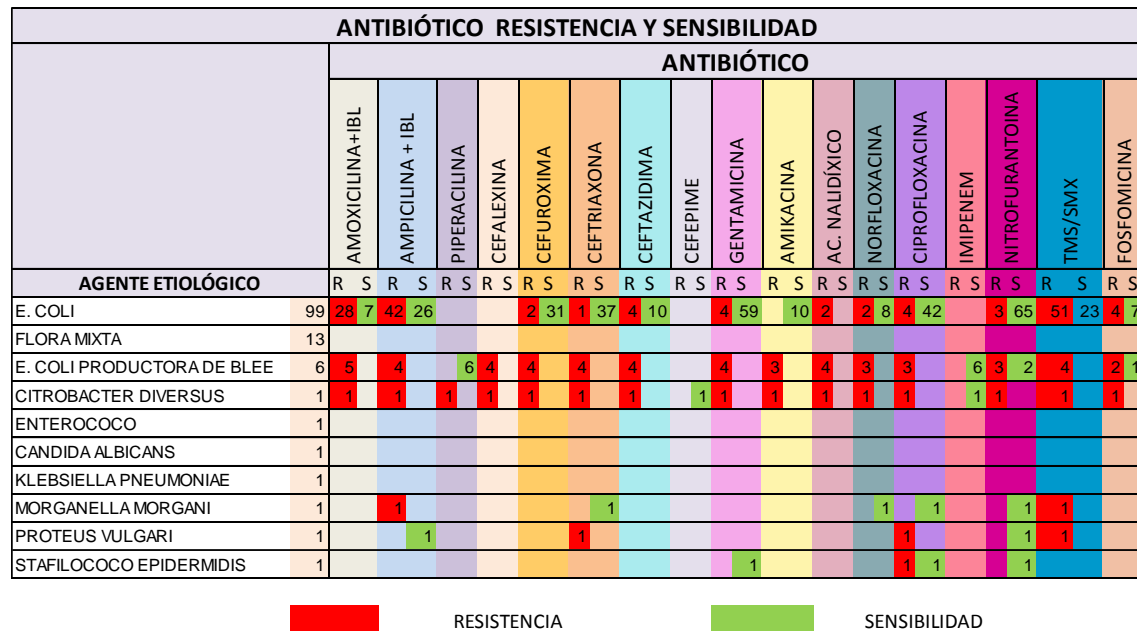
ANTIBIÓTICO RESISTENCIA Y SENSIBILIDAD

ANTIBIÓTICO

| AGENTE ETIOLÓGICO | | AMOXICILINA+IBL R | S | AMPICILINA + IBL R | S | PIPERACILINA R | S | CEFALEXINA R | S | CEFUROXIMA R | S | CEFTRIAXONA R | S | CEFTAZIDIMA R | S | CEFEPIME R | S | GENTAMICINA R | S | AMIKACINA R | S | AC. NALIDÍXICO R | S | NORFLOXACINA R | S | CIPROFLOXACINA R | S | IMIPENEM R | S | NITROFURANTOINA R | S | TMS/SMX R | S | FOSFOMICINA R | S |
|---|---|---|---|---|---|---|---|---|---|---|---|---|---|---|---|---|---|---|---|---|---|---|---|---|---|---|---|---|---|---|---|---|---|---|---|
| E. COLI | 99 | 28 | 7 | 42 | 26 | | | | | 2 | 31 | 1 | 37 | 4 | 10 | | | 4 | 59 | | 10 | 2 | | 2 | 8 | 4 | 42 | | | 3 | 65 | 51 | 23 | 4 | 7 |
| FLORA MIXTA | 13 | | | | | | | | | | | | | | | | | | | | | | | | | | | | | | | | | | |
| E. COLI PRODUCTORA DE BLEE | 6 | 5 | | 4 | | | 6 | 4 | | 4 | | 4 | | 4 | | | | 4 | | 3 | | 4 | | 3 | | 3 | | | 6 | 3 | 2 | 4 | | 2 | 1 |
| CITROBACTER DIVERSUS | 1 | 1 | | 1 | | 1 | | 1 | | 1 | | 1 | | 1 | | | 1 | 1 | | 1 | | 1 | | 1 | | 1 | | | 1 | 1 | | 1 | | 1 | |
| ENTEROCOCO | 1 | | | | | | | | | | | | | | | | | | | | | | | | | | | | | | | | | | |
| CANDIDA ALBICANS | 1 | | | | | | | | | | | | | | | | | | | | | | | | | | | | | | | | | | |
| KLEBSIELLA PNEUMONIAE | 1 | | | | | | | | | | | | | | | | | | | | | | | | | | | | | | | | | | |
| MORGANELLA MORGANI | 1 | | | 1 | | | | | | | | | 1 | | | | | | | | | | | | 1 | | 1 | | | | 1 | 1 | | | |
| PROTEUS VULGARI | 1 | | | | 1 | | | | | | | 1 | | | | | | | | | | | | | | 1 | | | | | 1 | 1 | | | |
| STAFILOCOCO EPIDERMIDIS | 1 | | | | | | | | | | | | | | | | | | 1 | | | | | | | 1 | 1 | | | | 1 | | | | |

RESISTENCIA

SENSIBILIDAD